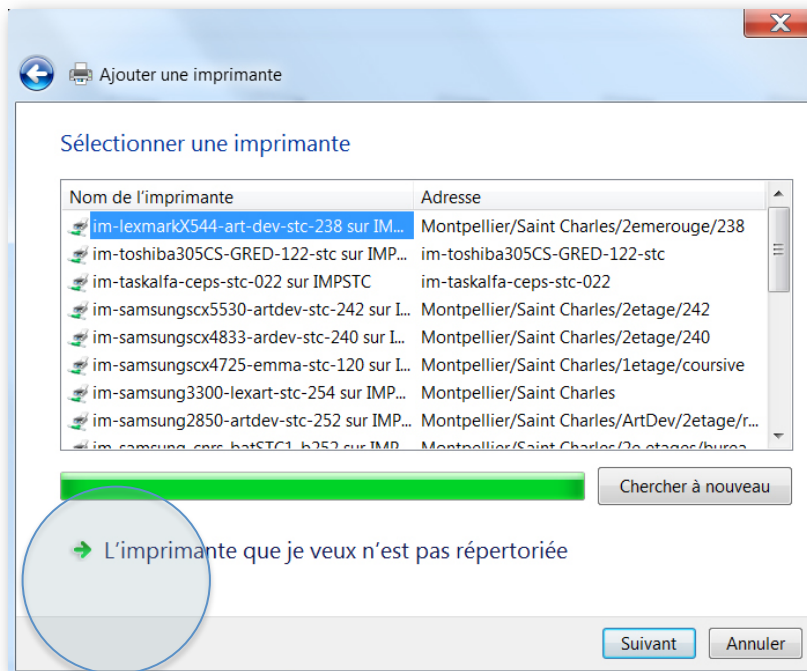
Ajouter une imprimante

Sélectionner une imprimante

| Nom de l'imprimante | Adresse |
|---|---|
| im-lexmarkX544-art-dev-stc-238 sur IM... | Montpellier/Saint Charles/2emerouge/238 |
| im-toshiba305CS-GRED-122-stc sur IMP... | im-toshiba305CS-GRED-122-stc |
| im-taskalfa-ceps-stc-022 sur IMPSTC | im-taskalfa-ceps-stc-022 |
| im-samsungscx5530-artdev-stc-242 sur I... | Montpellier/Saint Charles/2etage/242 |
| im-samsungscx4833-ardev-stc-240 sur I... | Montpellier/Saint Charles/2etage/240 |
| im-samsungscx4725-emma-stc-120 sur I... | Montpellier/Saint Charles/1etage/coursive |
| im-samsung3300-lexart-stc-254 sur IMP... | Montpellier/Saint Charles |
| im-samsung2850-artdev-stc-252 sur IMP... | Montpellier/Saint Charles/ArtDev/2etage/r... |
| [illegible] | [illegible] |

Chercher à nouveau

L'imprimante que je veux n'est pas répertoriée

Suivant Annuler